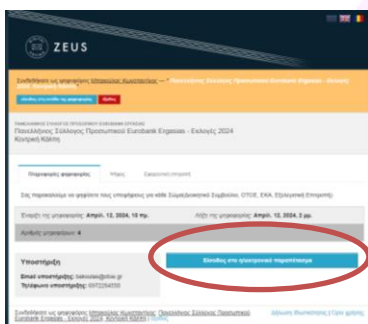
ZEUS

Συνδεθήκατε ως ψηφοφόρος Μπεκιάρη Κωνσταντίνος — Πανελλήνιος Σύλλογος Προσωπικού Eurobank Εργασίας - Εκλογές 2024 Κεντρική Κάλπη

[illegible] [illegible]

ΠΑΝΕΛΛΗΝΙΟΣ ΣΥΛΛΟΓΟΣ ΠΡΟΣΩΠΙΚΟΥ EUROBANK ΕΡΓΑΣΙΑΣ
Πανελλήνιος Σύλλογος Προσωπικού Eurobank Εργασίας - Εκλογές 2024
Κεντρική Κάλπη

Πληροφορίες ψηφοφορίας | Ψήφοι | Εφορευτική επιτροπή

Σας παρακαλούμε να ψηφίσετε τους υποψήφιους για κάθε Συμμετέχοντα Σύνδεσμο, ΟΤΟΕ, ΕΚΑ, Εξελεγκτική Επιτροπή.

Έναρξη της ψηφοφορίας: Απριλ. 12, 2024, 10 πμ.

Λήξη της ψηφοφορίας: Απριλ. 12, 2024, 2 μμ.

Κριτήρια ψηφοφορίας: 4

Υποστήριξη

Email υποστήριξης: bekiaras@otoe.gr
Τηλέφωνο υποστήριξης: 6972254550

Είσοδος στο ψηφιακό παραπέτασμα

Συνδεθήκατε ως ψηφοφόρος Μπεκιάρη Κωνσταντίνος — Πανελλήνιος Σύλλογος Προσωπικού Eurobank Εργασίας - Εκλογές 2024 Κεντρική Κάλπη

Δήλωση Ιδιωτικότητας | Όροι χρήσης